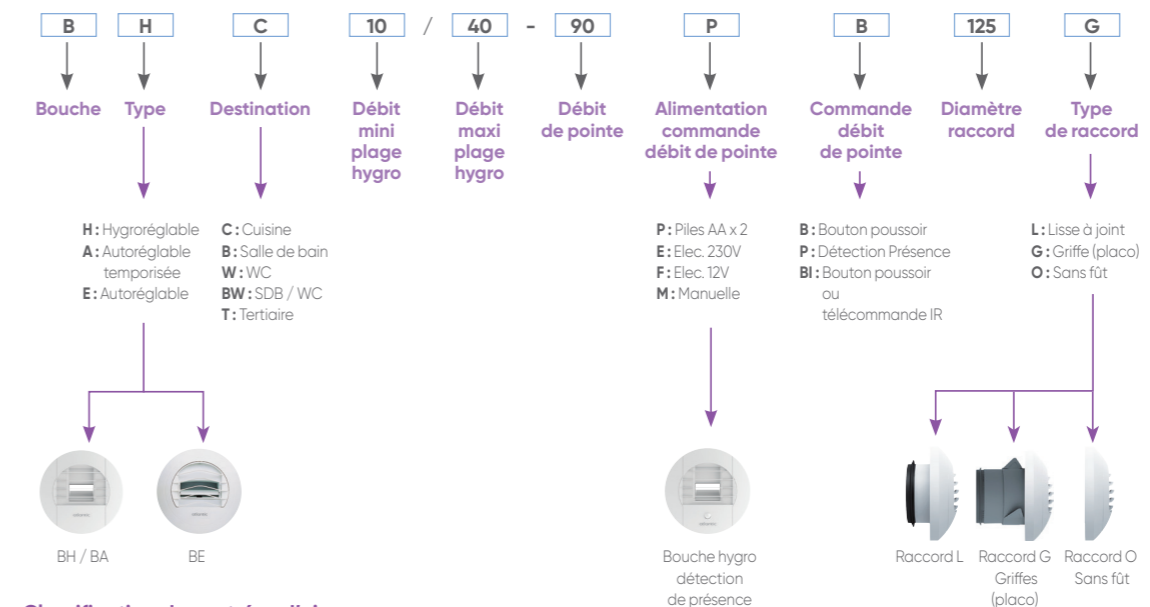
B H C 10 / 40 - 90 P B 125 G

Bouche

Type

Destination

Débit mini plage hygro

Débit maxi plage hygro

Débit de pointe

Alimentation commande débit de pointe

Commande débit de pointe

Diamètre raccord

Type de raccord

H : Hygroréglable
A : Autoréglable temporisée
E : Autoréglable

C : Cuisine
B : Salle de bain
W : WC
BW : SDB / WC
T : Tertiaire

P : Piles AA x 2
E : Elec. 230V
F : Elec. 12V
M : Manuelle

B : Bouton poussoir
P : Détection Présence
BI : Bouton poussoir ou télécommande IR

L : Lisse à joint
G : Griffe (placo)
O : Sans fût

BH / BA

BE

Bouche hygro détection de présence

Raccord L

Raccord G Griffes (placo)

Raccord O Sans fût